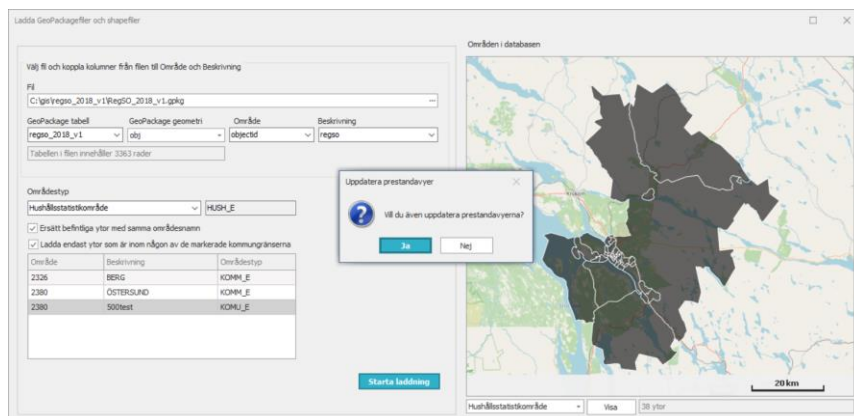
Ladda GeoPackagefiler och shapefiler

Välj fil och koppla kolumner från filen till Område och Beskrivning

Fil
C:\gis\regso_2018_v1\RegSO_2018_v1.gpkg

GeoPackage tabell
regso_2018_v1
GeoPackage geometri
obj
Område
objectid
Beskrivning
regso

Tabellen i filen innehåller 3363 rader

Områdestyp
Hushållsstatistikområde
HUSH_E

Ersätt befintliga ytor med samma områdesnamn

Ladda endast ytor som är inom någon av de markerade kommungränserna

| Område | Beskrivning | Områdestyp |
|---|---|---|
| 2326 | BERG | KOMM_E |
| 2380 | ÖSTERSUND | KOMM_E |
| 2380 | 500test | KOMU_E |

Starta laddning

Uppdatera prestandavyer

Vill du även uppdatera prestandavyerna?

Ja
Nej

Områden i databasen

20 km

Hushållsstatistikområde
Visa
38 ytor